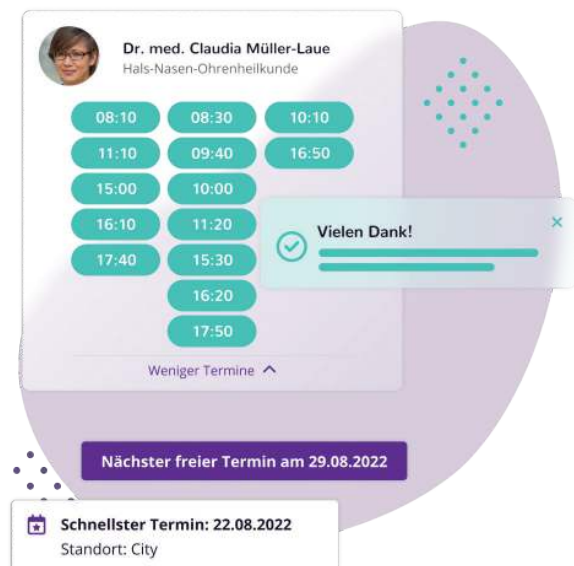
Dr. med. Claudia Müller-Laue
Hals-Nasen-Ohrenheilkunde

| | | |
|---|---|---|
| 08:10 | 08:30 | 10:10 |
| 11:10 | 09:40 | 16:50 |
| 15:00 | 10:00 | |
| 16:10 | 11:20 | |
| 17:40 | 15:30 | |
| | 16:20 | |
| | 17:50 | |

Weniger Termine

Vielen Dank!

×

Nächster freier Termin am 29.08.2022

Schnellster Termin: 22.08.2022
Standort: City